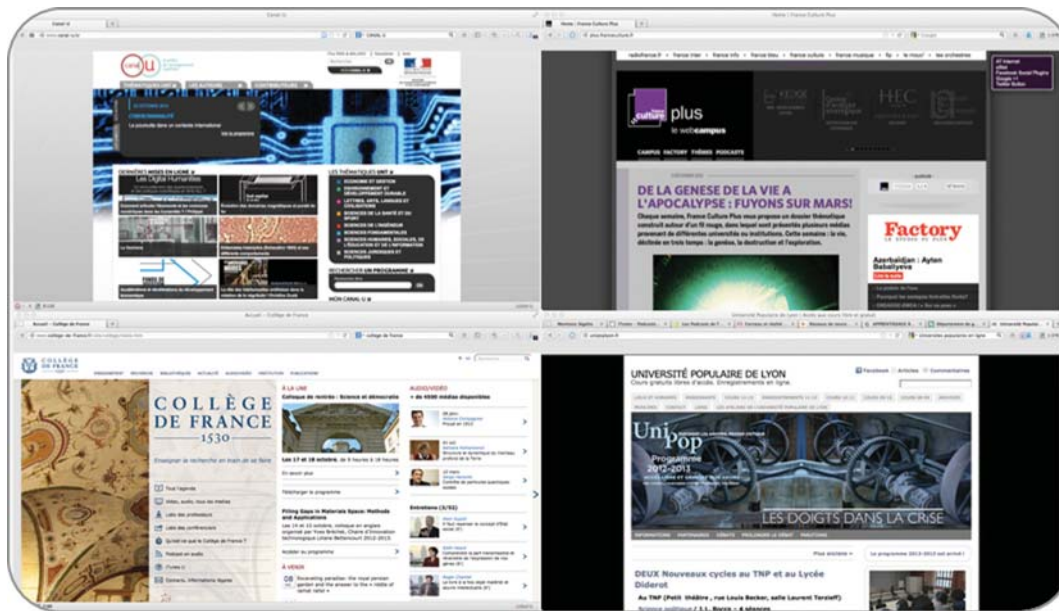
Canal U

Home | France Culture Plus

radiofrance.fr

culture plus

le webcampus

CAMPUS FACTORY THÈMES PODCASTS

HEC

DE LA GENESE DE LA VIE A L'APOCALYPSE : FUYONS SUR MARS!

Chaque semaine, France Culture Plus vous propose un dossier thématique construit autour d'un fil rouge, dans lequel sont présentés plusieurs médias provenant de différentes universités ou institutions. Cette semaine : la vie, déclinée en trois temps : la genèse, la destruction et l'exploration.

Factory

Azerbaïdjan : Aytan Babaliyeva

DERNIÈRES MISES EN LIGNE

Les Digital Humanities

LES THÉMATIQUES UNIT

ÉCONOMIE ET GESTION

ENVIRONNEMENT ET DÉVELOPPEMENT DURABLE

LETTRES, ARTS, LANGUES ET CIVILISATIONS

SCIENCES DE LA SANTÉ ET DU SPORT

SCIENCES DE L'INGÉNIEUR

SCIENCES FONDAMENTALES

SCIENCES HUMAINES, SOCIALES, DE L'ÉDUCATION ET DE L'INFORMATION

SCIENCES JURIDIQUES ET POLITIQUES

RECHERCHER UN PROGRAMME

MON CANAL-U

Accueil - Collège de France

COLLÈGE DE FRANCE

COLLÈGE DE FRANCE 1530

Enseigner la recherche en train de se faire

À LA UNE

Colloque de rentrée : Science et démocratie

Les 17 et 18 octobre, de 9 heures à 18 heures

En savoir plus

Télécharger le programme

Filling Gaps in Materials Space: Methods and Applications

Accéder au programme

À VENIR

AUDIO/VIDÉO

+ de 4500 médias disponibles

Entretiens (3/52)

Université Populaire de Lyon

UNIVERSITÉ POPULAIRE DE LYON

Cours gratuits libres d'accès. Enregistrements en ligne.

Facebook | Articles | Commentaires

Uni Pop

Programme 2012-2013

LES DOIGTS DANS LA CRISE

DEUX Nouveaux cycles au TNP et au Lycée Diderot

Au TNP (Petit théâtre , rue Louis Becker, salle Laurent Terzieff)